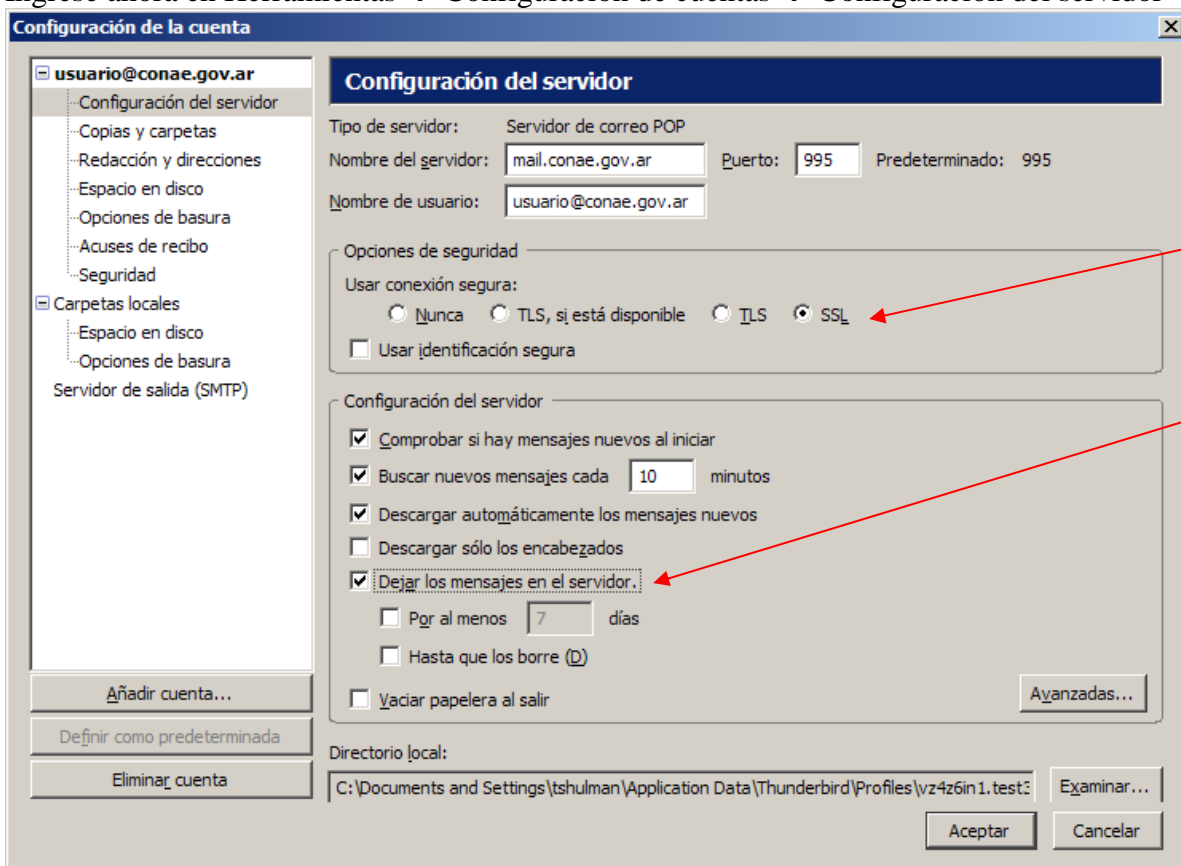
Configuración de la cuenta

usuario@conae.gov.ar
Configuración del servidor
Copias y carpetas
Redacción y direcciones
Espacio en disco
Opciones de basura
Acuses de recibo
Seguridad
Carpetas locales
Espacio en disco
Opciones de basura
Servidor de salida (SMTP)

Añadir cuenta...
Definir como predeterminada
Eliminar cuenta

Configuración del servidor

Tipo de servidor: Servidor de correo POP
Nombre del servidor: mail.conae.gov.ar Puerto: 995 Predeterminado: 995
Nombre de usuario: usuario@conae.gov.ar

Opciones de seguridad
Usar conexión segura:
Nunca TLS, si está disponible TLS SSL
Usar identificación segura

Configuración del servidor
Comprobar si hay mensajes nuevos al iniciar
Buscar nuevos mensajes cada 10 minutos
Descargar automáticamente los mensajes nuevos
Descargar sólo los encabezados
Dejar los mensajes en el servidor.
Por al menos 7 días
Hasta que los borre (D)
Vaciar papelera al salir
Avanzadas...

Directorio local:
C:\Documents and Settings\tshulman\Application Data\Thunderbird\Profiles\vz4z6in1.test3
Examinar...

Aceptar Cancelar